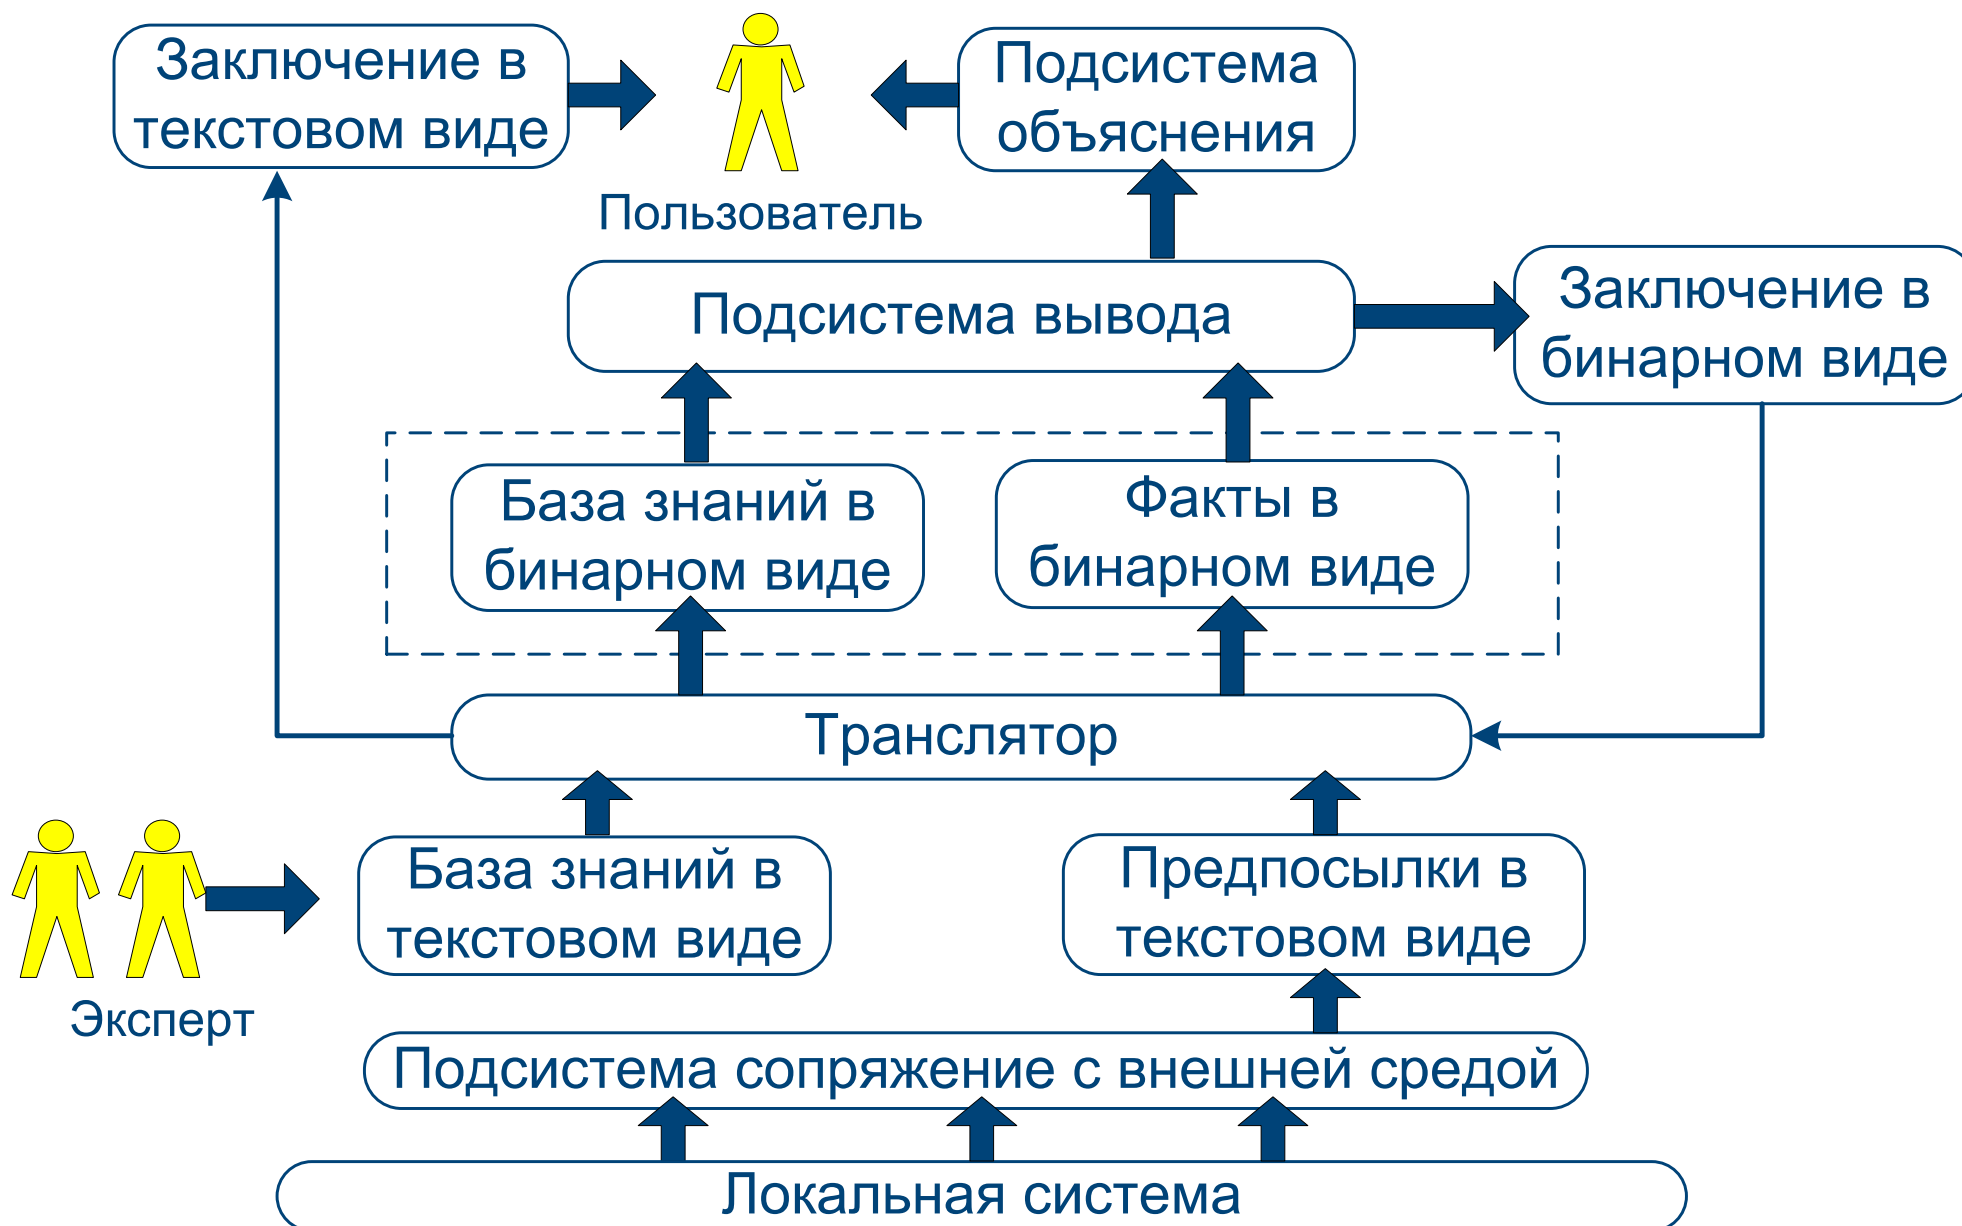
Заключение в текстовом виде

Пользователь

Подсистема объяснения

Подсистема вывода

Заключение в бинарном виде

База знаний в бинарном виде

Факты в бинарном виде

Транслятор

База знаний в текстовом виде

Предпосылки в текстовом виде

Эксперт

Подсистема сопряжение с внешней средой

Локальная система